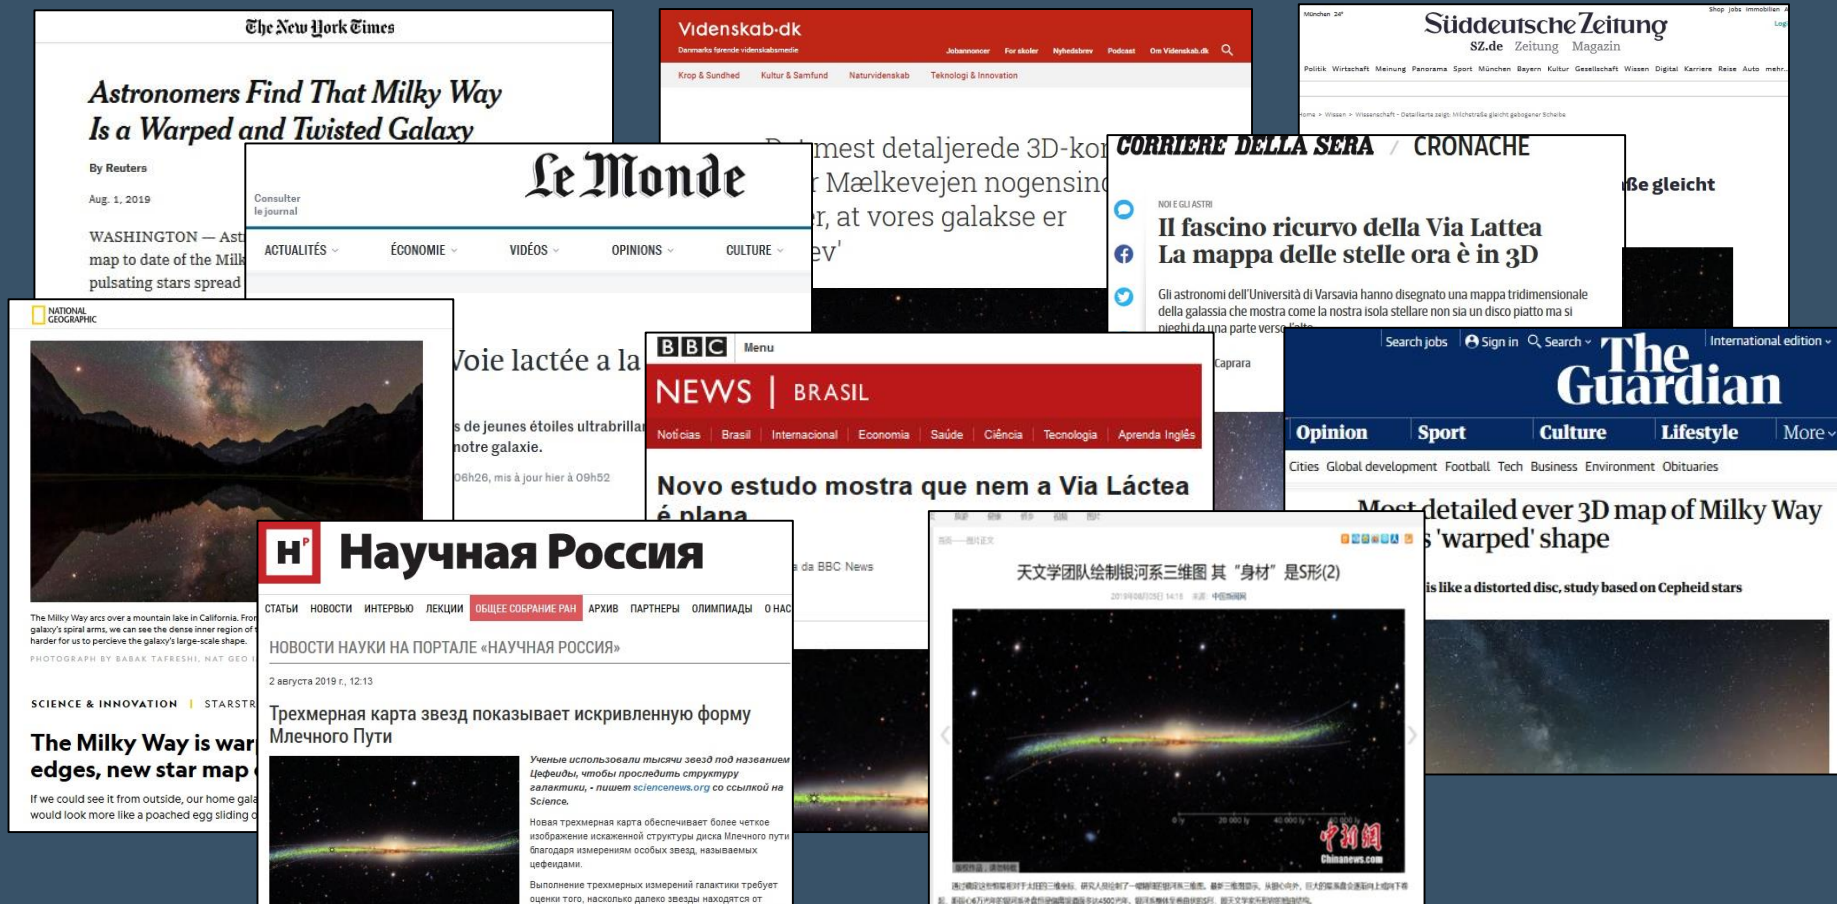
The New York Times

Astronomers Find That Milky Way Is a Warped and Twisted Galaxy

By Reuters

Aug. 1, 2019

WASHINGTON — Ast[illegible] map to date of the Milk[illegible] pulsating stars spread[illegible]

Videnskab·dk
Danmarks førende videnskabsmedie
Jobannoncer For skoler Nyhedsbrev Podcast Om Videnskab.dk
Krop & Sundhed Kultur & Samfund Naturvidenskab Teknologi & Innovation

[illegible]mest detaljerede 3D-kor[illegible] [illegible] Mælkevejen nogensin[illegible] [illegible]r, at vores galakse er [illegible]ev'

München 24°
Shop Jobs Immobilien
Süddeutsche Zeitung
SZ.de Zeitung Magazin
Politik Wirtschaft Meinung Panorama Sport München Bayern Kultur Gesellschaft Wissen Digital Karriere Reise Auto mehr...
Home > Wissen > Wissenschaft - Detailkarte zeigt: Milchstraße gleicht gebogener Scheibe
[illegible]ße gleicht

Le Monde
Consulter le journal
ACTUALITÉS ÉCONOMIE VIDÉOS OPINIONS CULTURE

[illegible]Voie lactée a la
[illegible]s de jeunes étoiles ultrabrilla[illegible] notre galaxie.
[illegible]06h26, mis à jour hier à 09h52

CORRIERE DELLA SERA / CRONACHE

NOI E GLI ASTRI
Il fascino ricurvo della Via Lattea
La mappa delle stelle ora è in 3D

Gli astronomi dell'Università di Varsavia hanno disegnato una mappa tridimensionale della galassia che mostra come la nostra isola stellare non sia un disco piatto ma si pieghi da una parte verso l'alto
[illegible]Caprara

NATIONAL GEOGRAPHIC

The Milky Way arcs over a mountain lake in California. Fro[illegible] galaxy's spiral arms, we can see the dense inner region of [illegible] harder for us to percieve the galaxy's large-scale shape.
PHOTOGRAPH BY BABAK TAFRESHI, NAT GEO I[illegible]

SCIENCE & INNOVATION | STARSTR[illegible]

The Milky Way is war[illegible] edges, new star map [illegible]

If we could see it from outside, our home gala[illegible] would look more like a poached egg sliding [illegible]

BBC Menu
NEWS | BRASIL
Notícias Brasil Internacional Economia Saúde Ciência Tecnologia Aprenda Inglês

Novo estudo mostra que nem a Via Láctea é plana
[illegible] da BBC News

Search jobs Sign in Search International edition
The Guardian
Opinion Sport Culture Lifestyle More
Cities Global development Football Tech Business Environment Obituaries

Most detailed ever 3D map of Milky Way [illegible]s 'warped' shape
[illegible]is like a distorted disc, study based on Cepheid stars

Н Научная Россия
СТАТЬИ НОВОСТИ ИНТЕРВЬЮ ЛЕКЦИИ ОБЩЕЕ СОБРАНИЕ РАН АРХИВ ПАРТНЕРЫ ОЛИМПИАДЫ О НАС
НОВОСТИ НАУКИ НА ПОРТАЛЕ «НАУЧНАЯ РОССИЯ»
2 августа 2019 г., 12:13
Трехмерная карта звезд показывает искривленную форму Млечного Пути

Ученые использовали тысячи звезд под названием Цефеиды, чтобы проследить структуру галактики, - пишет sciencenews.org со ссылкой на Science.

Новая трехмерная карта обеспечивает более четкое изображение искаженной структуры диска Млечного пути благодаря измерениям особых звезд, называемых цефеидами.

Выполнение трехмерных измерений галактики требует оценки того, насколько далеко звезды находятся от

天文学团队绘制银河系三维图 其“身材”是S形(2)
中新网
Chinanews.com
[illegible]